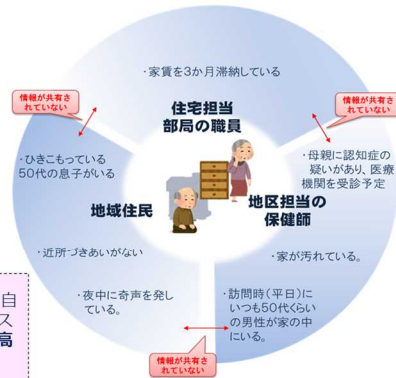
・家賃を3か月滞納している

情報が共有されていない

情報が共有されていない

住宅担当部局の職員

・ひきこもっている50代の息子がいる

・母親に認知症の疑いがあり、医療機関を受診予定

地域住民

地区担当の保健師

・近所づきあいがない

・家が汚れている。

・夜中に奇声を発している。

・訪問時（平日）にいつも50代くらいの男性が家の中にいる。

情報が共有されていない

自
ス
高